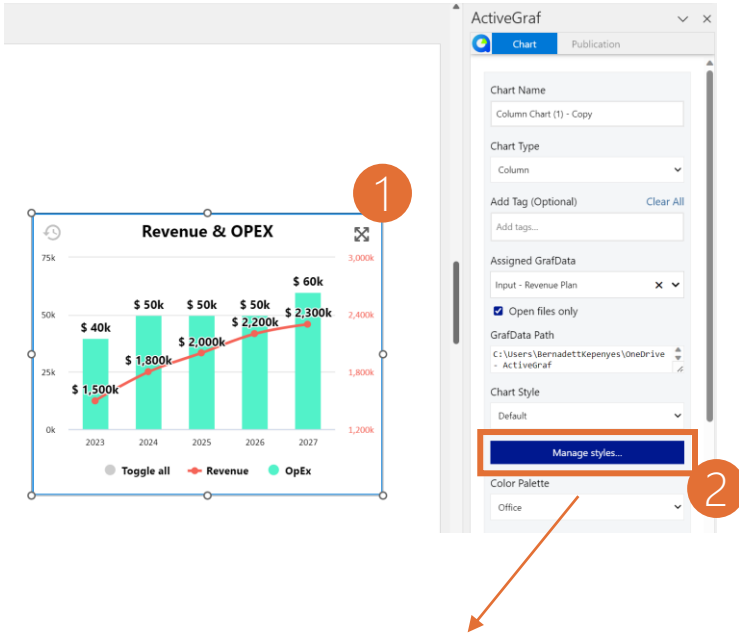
1

Revenue & OPEX

75k
50k
25k
0k

3,000k
2,400k
1,800k
1,200k

$ 40k
$ 50k
$ 50k
$ 50k
$ 60k

$ 1,500k
$ 1,800k
$ 2,000k
$ 2,200k
$ 2,300k

2023
2024
2025
2026
2027

Toggle all
Revenue
OpEx

ActiveGraf

Chart
Publication

Chart Name
Column Chart (1) - Copy

Chart Type
Column

Add Tag (Optional)
Clear All
Add tags...

Assigned GrafData
Input - Revenue Plan

Open files only

GrafData Path
C:\Users\BernadettKepenyes\OneDrive - ActiveGraf

Chart Style
Default

Manage styles...

2

Color Palette
Office